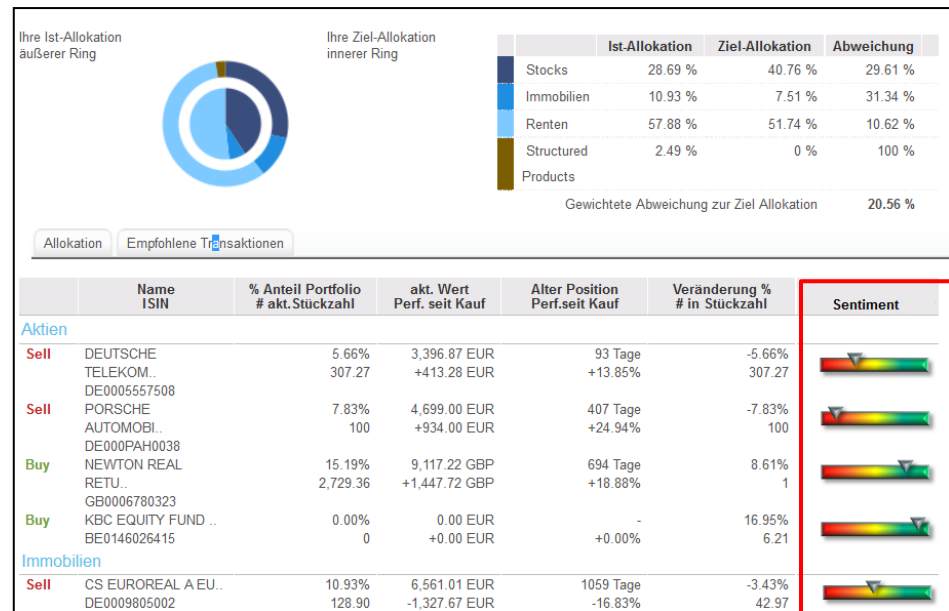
Ihre Ist-Allokation
äußerer Ring

Ihre Ziel-Allokation
innerer Ring

|  | Ist-Allokation | Ziel-Allokation | Abweichung |
|---|---|---|---|
| Stocks | 28.69 % | 40.76 % | 29.61 % |
| Immobilien | 10.93 % | 7.51 % | 31.34 % |
| Renten | 57.88 % | 51.74 % | 10.62 % |
| Structured Products | 2.49 % | 0 % | 100 % |
| Gewichtete Abweichung zur Ziel Allokation |  |  | 20.56 % |

Allokation | Empfohlene Transaktionen

|  | Name ISIN | % Anteil Portfolio # akt.Stückzahl | akt. Wert Perf. seit Kauf | Alter Position Perf.seit Kauf | Veränderung % # in Stückzahl | Sentiment |
|---|---|---|---|---|---|---|
| Aktien |  |  |  |  |  |  |
| Sell | DEUTSCHE TELEKOM.. DE0005557508 | 5.66% 307.27 | 3,396.87 EUR +413.28 EUR | 93 Tage +13.85% | -5.66% 307.27 |  |
| Sell | PORSCHE AUTOMOBI.. DE000PAH0038 | 7.83% 100 | 4,699.00 EUR +934.00 EUR | 407 Tage +24.94% | -7.83% 100 |  |
| Buy | NEWTON REAL RETU.. GB0006780323 | 15.19% 2,729.36 | 9,117.22 GBP +1,447.72 GBP | 694 Tage +18.88% | 8.61% 1 |  |
| Buy | KBC EQUITY FUND .. BE0146026415 | 0.00% 0 | 0.00 EUR +0.00 EUR | - +0.00% | 16.95% 6.21 |  |
| Immobilien |  |  |  |  |  |  |
| Sell | CS EUROREAL A EU.. DE0009805002 | 10.93% 128.90 | 6,561.01 EUR -1,327.67 EUR | 1059 Tage -16.83% | -3.43% 42.97 |  |